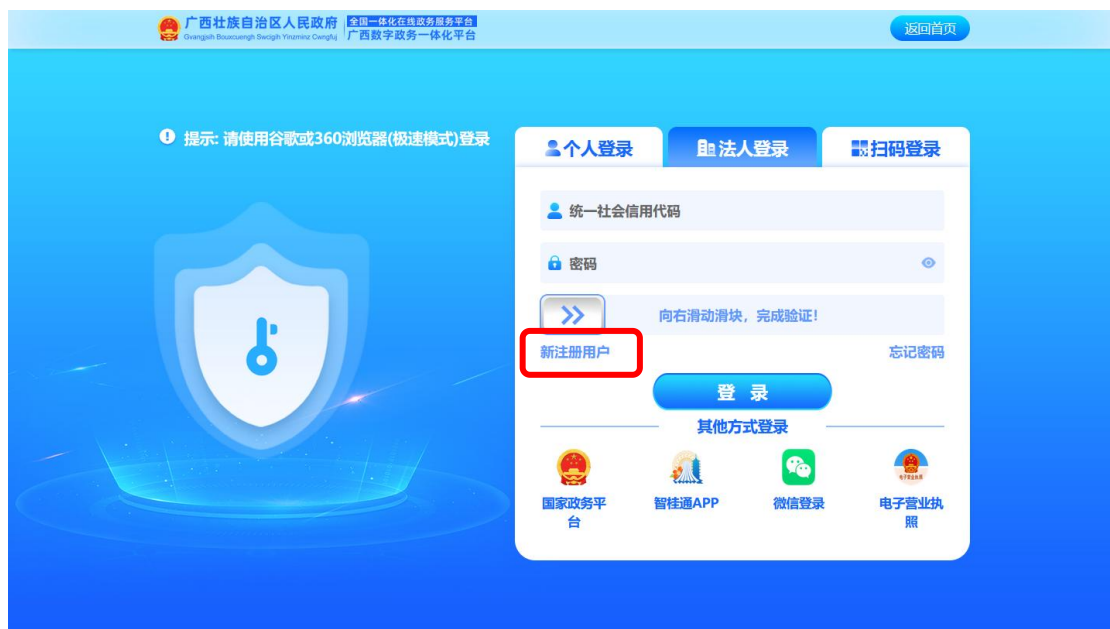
广西壮族自治区人民政府
Gvangjsih Bouxcuengh Swcigih Yinzminz Cwngfuj
全国一体化在线政务服务平台
广西数字政务一体化平台

返回首页

提示: 请使用谷歌或360浏览器(极速模式)登录

个人登录
法人登录
扫码登录

统一社会信用代码

密码

向右滑动滑块，完成验证!

新注册用户
忘记密码

登 录

其他方式登录

国家政务平台
智桂通APP
微信登录
电子营业执照